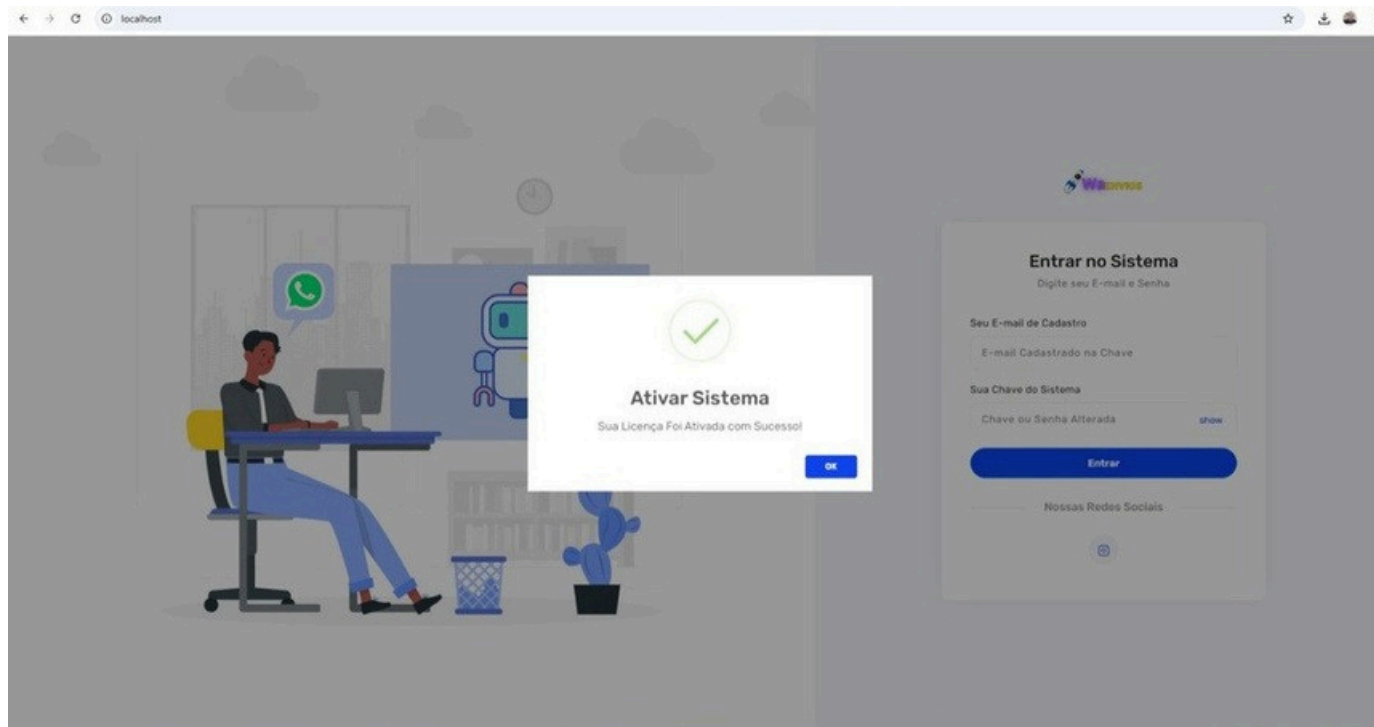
localhost

Ativar Sistema

Sua Licença Foi Ativada com Sucesso!

OK

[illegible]

Entrar no Sistema

Digite seu E-mail e Senha

Seu E-mail de Cadastro

E-mail Cadastrado na Chave

Sua Chave do Sistema

Chave ou Senha Alterada

show

Entrar

Nossas Redes Sociais